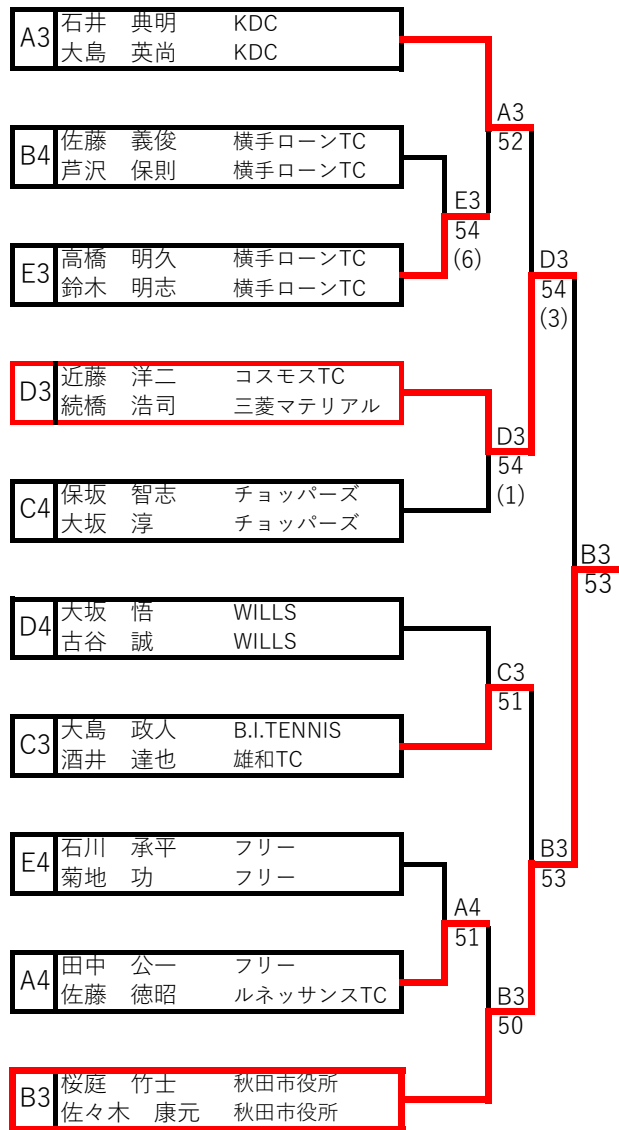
A3 石井 典明 KDC
大島 英尚 KDC

B4 佐藤 義俊 横手ローンTC
芦沢 保則 横手ローンTC

E3 高橋 明久 横手ローンTC
鈴木 明志 横手ローンTC

D3 近藤 洋二 コスモスTC
続橋 浩司 三菱マテリアル

C4 保坂 智志 チョッパーズ
大坂 淳 チョッパーズ

D4 大坂 悟 WILLS
古谷 誠 WILLS

C3 大島 政人 B.I.TENNIS
酒井 達也 雄和TC

E4 石川 承平 フリー
菊地 功 フリー

A4 田中 公一 フリー
佐藤 徳昭 ルネッサンスTC

B3 桜庭 竹士 秋田市役所
佐々木 康元 秋田市役所

A3
52

E3
54
(6)

D3
54
(3)

D3
54
(1)

B3
53

C3
51

B3
53

A4
51

B3
50